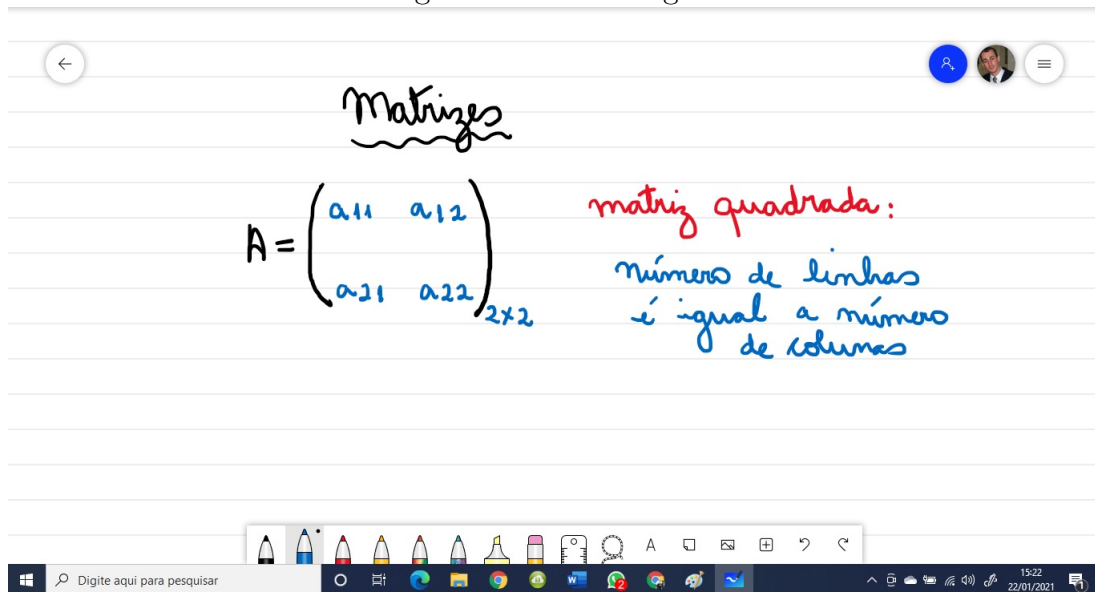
Matrizes

$A = \begin{pmatrix} a_{11} & a_{12} \\ a_{21} & a_{22} \end{pmatrix}_{2\times2}$

matriz quadrada:

número de linhas é igual a número de colunas

A

Digite aqui para pesquisar

15:22
22/01/2021